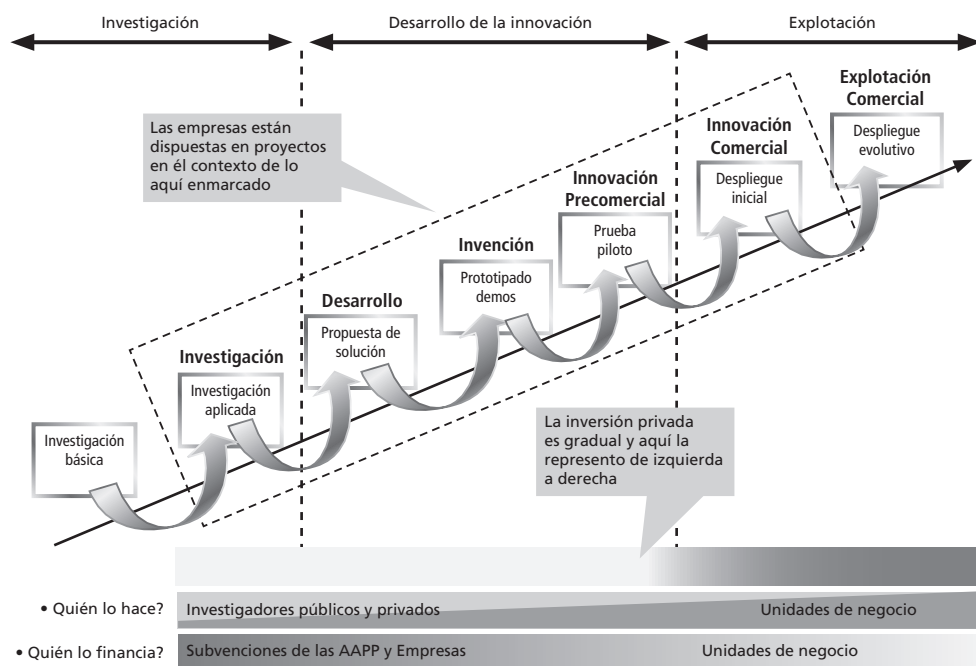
Investigación

Desarrollo de la innovación

Explotación

Las empresas están dispuestas en proyectos en él contexto de lo aquí enmarcado

Explotación Comercial

Despliegue evolutivo

Innovación Comercial

Despliegue inicial

Innovación Precomercial

Prueba piloto

Invención

Prototipado demos

Desarrollo

Propuesta de solución

Investigación

Investigación aplicada

Investigación básica

La inversión privada es gradual y aquí la represento de izquierda a derecha

• Quién lo hace? Investigadores públicos y privados Unidades de negocio

• Quién lo financia? Subvenciones de las AAPP y Empresas Unidades de negocio